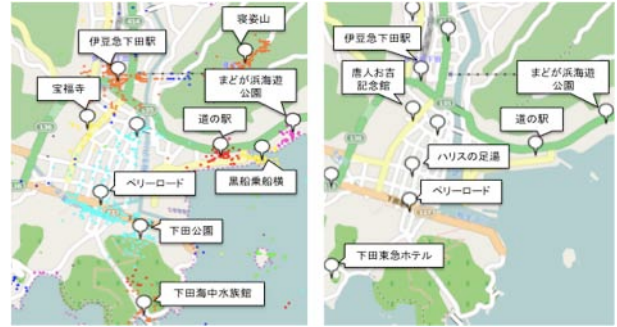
伊豆急下田駅

寝姿山

宝福寺

まどが浜海遊公園

道の駅

黒船乗船横

ペリーロード

下田公園

下田海中水族館

伊豆急下田駅

唐人お吉記念館

まどが浜海遊公園

道の駅

ハリスの足湯

ペリーロード

下田東急ホテル